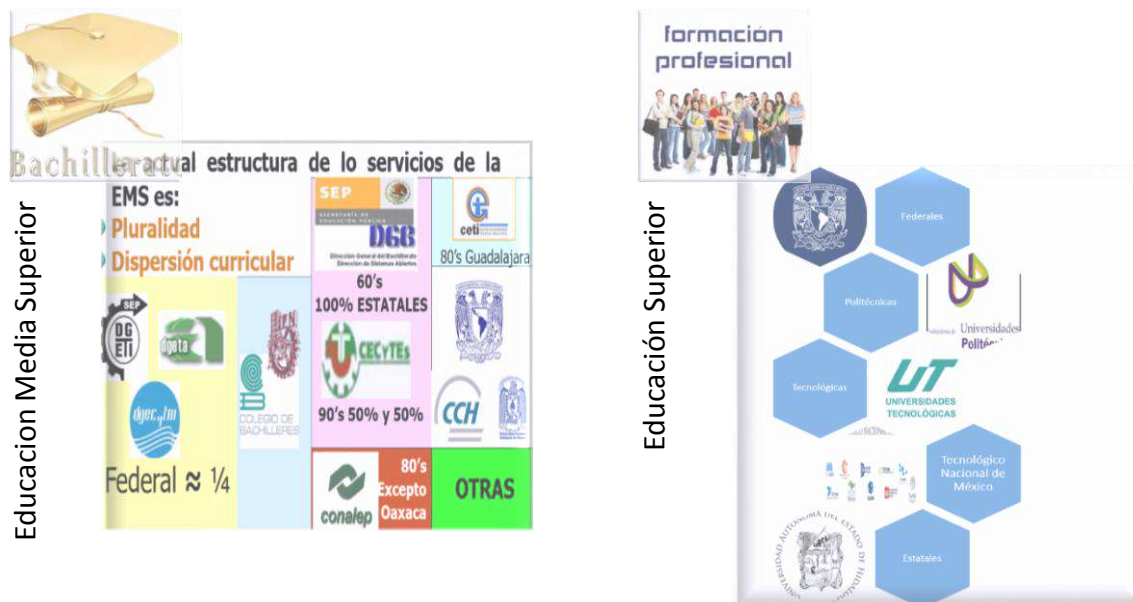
Bachillerato

La actual estructura de lo servicios de la EMS es:
Pluralidad
Dispersión curricular

SEP
SECRETARÍA DE EDUCACIÓN PÚBLICA
DGB
Dirección General del Bachillerato
Dirección de Sistemas Abiertos

ceti

80's Guadalajara

60's
100% ESTATALES

SEP
DGETI

dgeta

dgecytm

COLEGIO DE BACHILLERES

CECyTEs

90's 50% y 50%

CCH

Federal ≈ ¼

conalep

80's
Excepto
Oaxaca

OTRAS

Educacion Media Superior

formación profesional

Educación Superior

Federales

Politécnicas

Universidades Politéc

Tecnológicas

UT
UNIVERSIDADES TECNOLÓGICAS

Tecnológico Nacional de México

UNIVERSIDAD AUTÓNOMA DEL ESTADO DE HIDALGO

Estatales